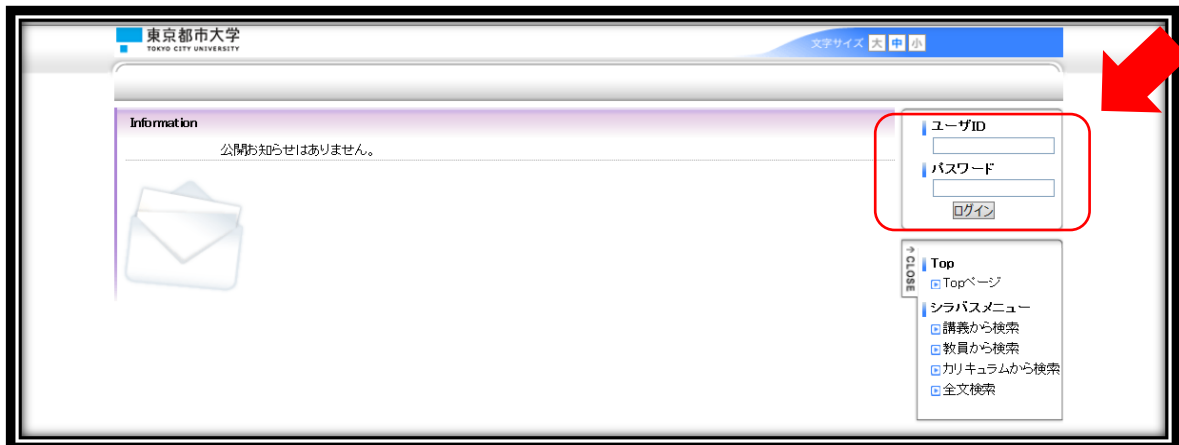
東京都市大学
TOKYO CITY UNIVERSITY

文字サイズ 大 中 小

Information

公開お知らせはありません。

ユーザID

パスワード

ログイン

CLOSE

Top
Topページ

シラバスメニュー
講義から検索
教員から検索
カリキュラムから検索
全文検索